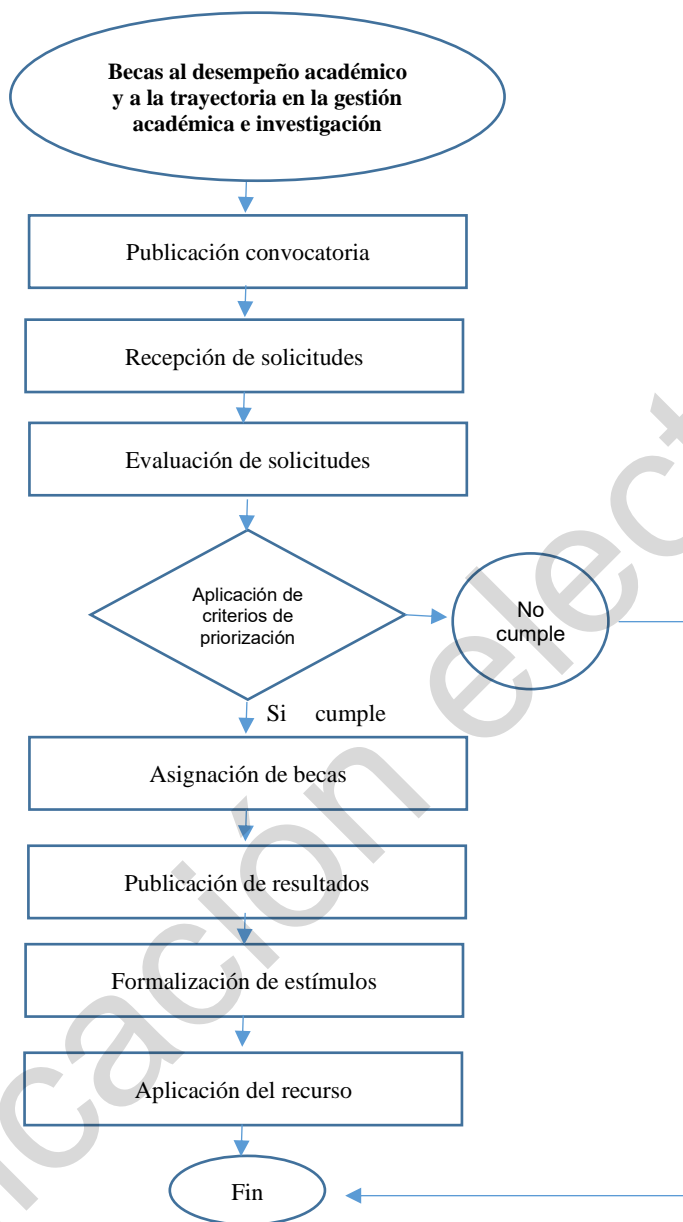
Becas al desempeño académico y a la trayectoria en la gestión académica e investigación

Publicación convocatoria

Recepción de solicitudes

Evaluación de solicitudes

Aplicación de criterios de priorización

No cumple

Si cumple

Asignación de becas

Publicación de resultados

Formalización de estímulos

Aplicación del recurso

Fin

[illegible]cación elec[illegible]